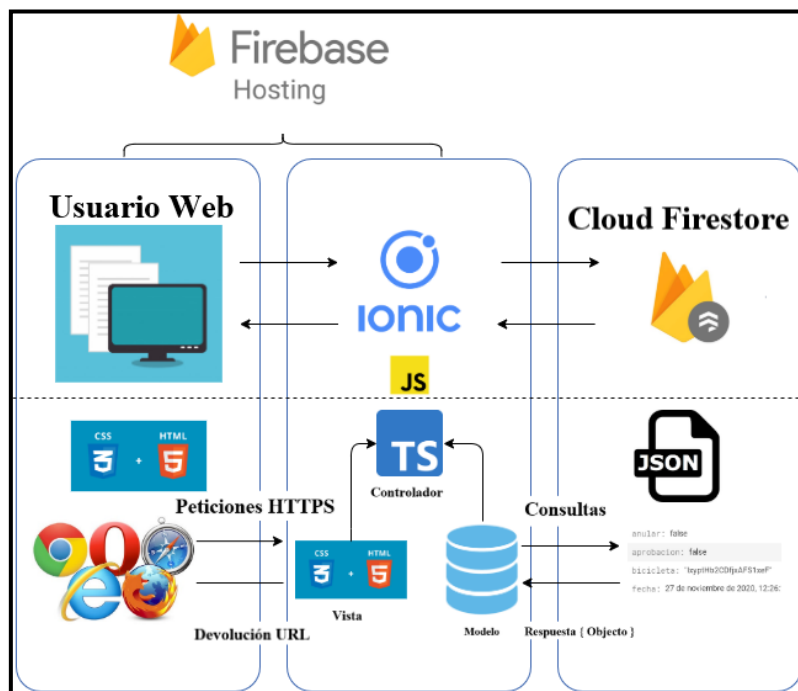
Firebase
Hosting

Usuario Web

IONIC

Cloud Firestore

JS

CSS HTML
3 + 5

TS
Controlador

JSON

Peticiones HTTPS

Consultas

CSS HTML
3 + 5
Vista

Modelo

anular: false
aprobacion: false
bicicleta: "bypHb2CDfjsAFS1xeF"
fecha: 27 de noviembre de 2020, 12:26:

Devolución URL

Respuesta { Objecto }